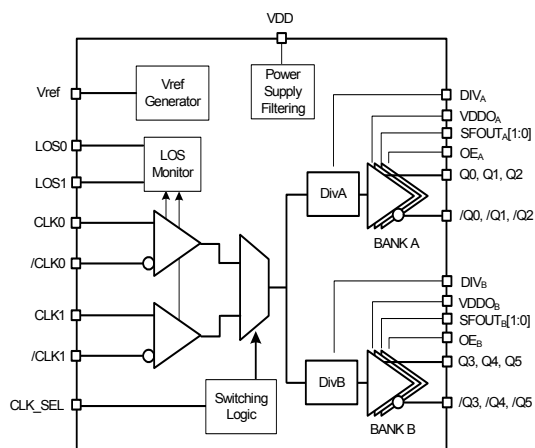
VDD

Vref

Vref Generator

Power Supply Filtering

LOS0

LOS1

LOS Monitor

CLK0

/CLK0

CLK1

/CLK1

CLK_SEL

Switching Logic

DivA

DivB

$DIV_A$

$VDDO_A$

$SFOUT_A[1:0]$

$OE_A$

Q0, Q1, Q2

/Q0, /Q1, /Q2

BANK A

$DIV_B$

$VDDO_B$

$SFOUT_B[1:0]$

$OE_B$

Q3, Q4, Q5

/Q3, /Q4, /Q5

BANK B